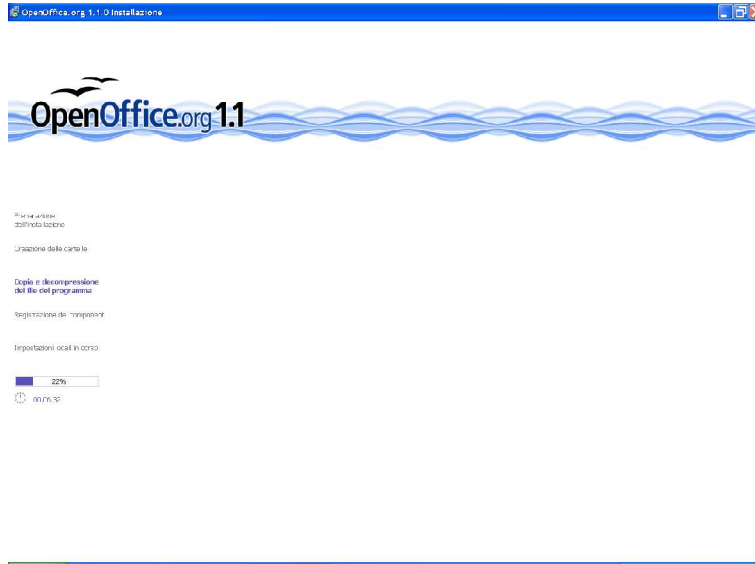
OpenOffice.org 1.1.0 Installazione

OpenOffice.org 1.1

Preparazione dell'installazione

Creazione delle cartelle

Copia e decompressione del file del programma

Registrazione dei componenti

Impostazioni locali in corso

22%

00:00:32